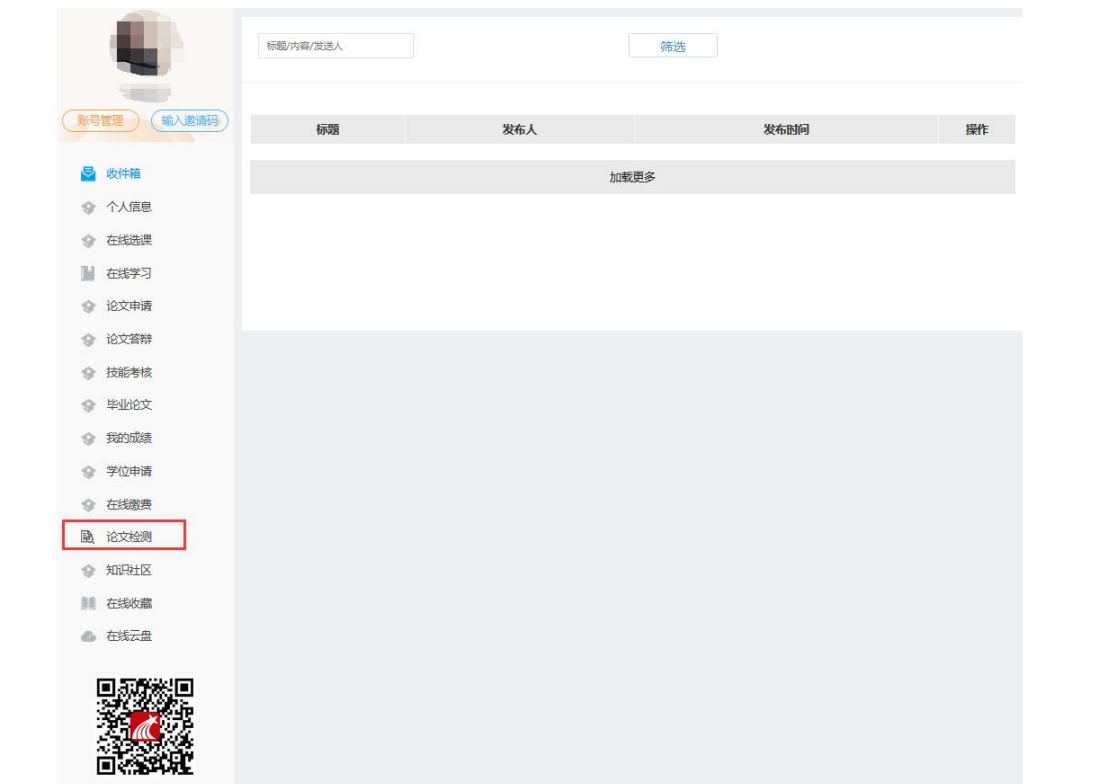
账号管理 输入邀请码

收件箱
个人信息
在线选课
在线学习
论文申请
论文答辩
技能考核
毕业论文
我的成绩
学位申请
在线缴费
论文检测
知识社区
在线收藏
在线云盘

标题/内容/发送人

筛选

| 标题 | 发布人 | 发布时间 | 操作 |
|---|---|---|---|

加载更多